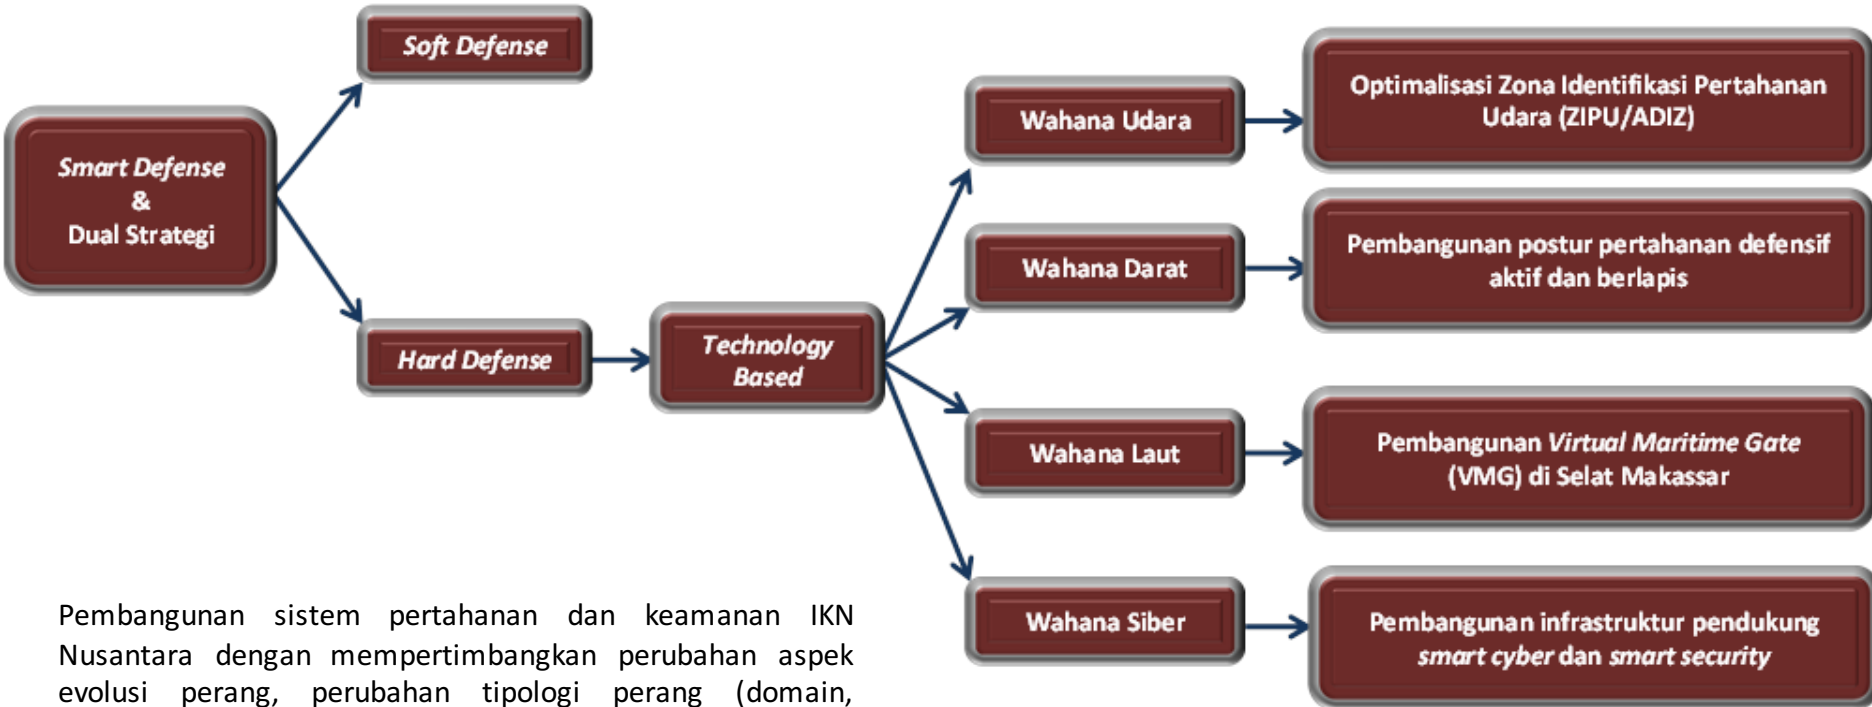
Smart Defense
&
Dual Strategi

Soft Defense

Hard Defense

Technology Based

Wahana Udara

Optimalisasi Zona Identifikasi Pertahanan Udara (ZIPU/ADIZ)

Wahana Darat

Pembangunan postur pertahanan defensif aktif dan berlapis

Wahana Laut

Pembangunan Virtual Maritime Gate (VMG) di Selat Makassar

Wahana Siber

Pembangunan infrastruktur pendukung smart cyber dan smart security

Pembangunan sistem pertahanan dan keamanan IKN Nusantara dengan mempertimbangkan perubahan aspek evolusi perang, perubahan tipologi perang (domain,